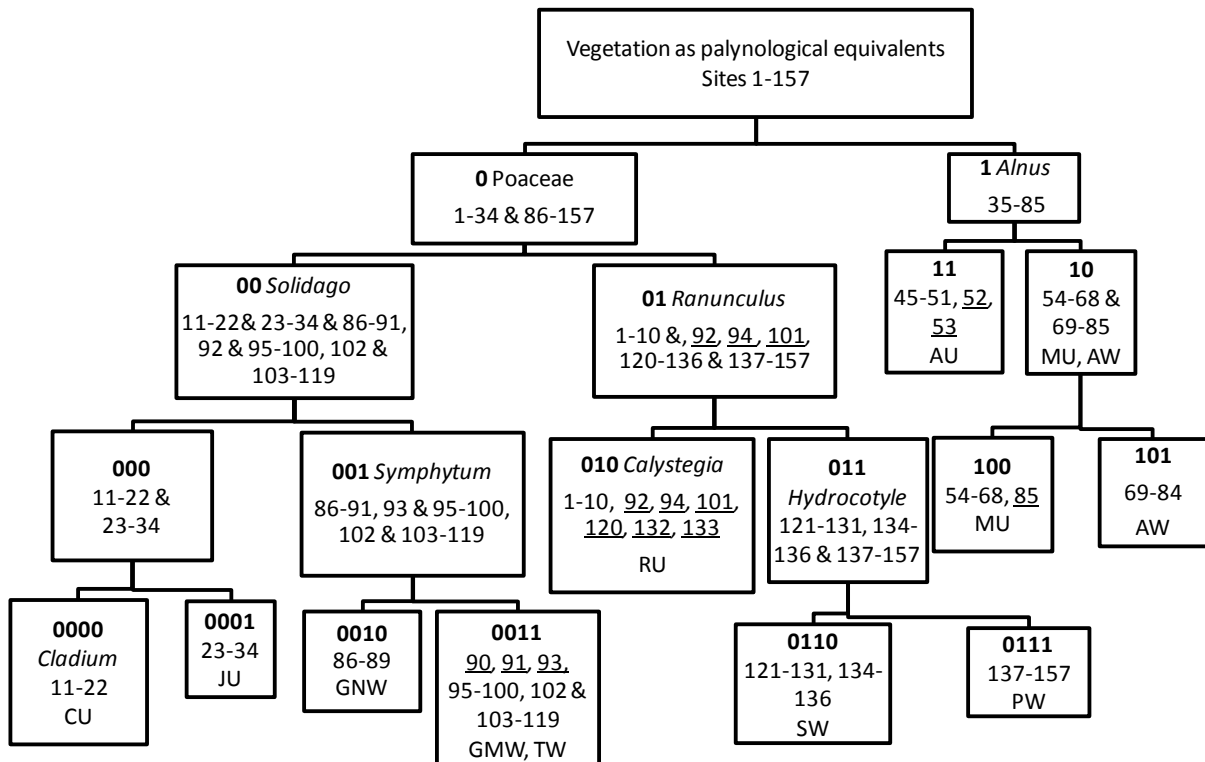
Vegetation as palynological equivalents
Sites 1-157

**0** Poaceae
1-34 & 86-157

**1** *Alnus*
35-85

**00** *Solidago*
11-22& 23-34 & 86-91, 92 & 95-100, 102 & 103-119

**01** *Ranunculus*
1-10 &, 92, 94 , 101, 120-136 & 137-157

**11**
45-51, 52, 53
AU

**10**
54-68 & 69-85
MU, AW

**000**
11-22 & 23-34

**001** *Symphytum*
86-91, 93 & 95-100, 102 & 103-119

**010** *Calystegia*
1-10, 92, 94, 101, 120, 132, 133
RU

**011**
*Hydrocotyle*
121-131, 134-136 & 137-157

**100**
54-68, 85
MU

**101**
69-84
AW

**0000**
*Cladium*
11-22
CU

**0001**
23-34
JU

**0010**
86-89
GNW

**0011**
90, 91, 93, 95-100, 102 & 103-119
GMW, TW

**0110**
121-131, 134-136
SW

**0111**
137-157
PW